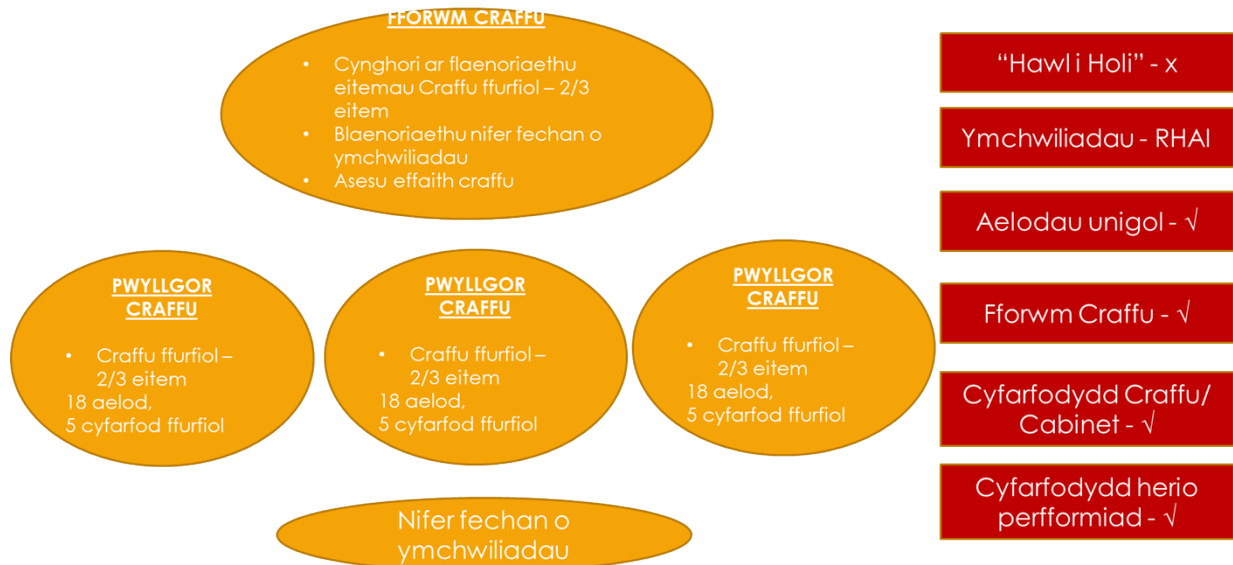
FFORWM CRAFFU

- Cynghori ar flaenoriaethu eitemau Craffu ffurfiol – 2/3 eitem
- Blaenoriaethu nifer fechan o ymchwiliadau
- Asesu effaith craffu

PWYLLGOR CRAFFU

- Craffu ffurfiol – 2/3 eitem

18 aelod,
5 cyfarfod ffurfiol

PWYLLGOR CRAFFU

- Craffu ffurfiol – 2/3 eitem

18 aelod,
5 cyfarfod ffurfiol

PWYLLGOR CRAFFU

- Craffu ffurfiol – 2/3 eitem

18 aelod,
5 cyfarfod ffurfiol

Nifer fechan o ymchwiliadau

"Hawl i Holi" - x

Ymchwiliadau - RHAI

Aelodau unigol - √

Fforwm Craffu - √

Cyfarfodydd Craffu/ Cabinet - √

Cyfarfodydd herio perfformiad - √